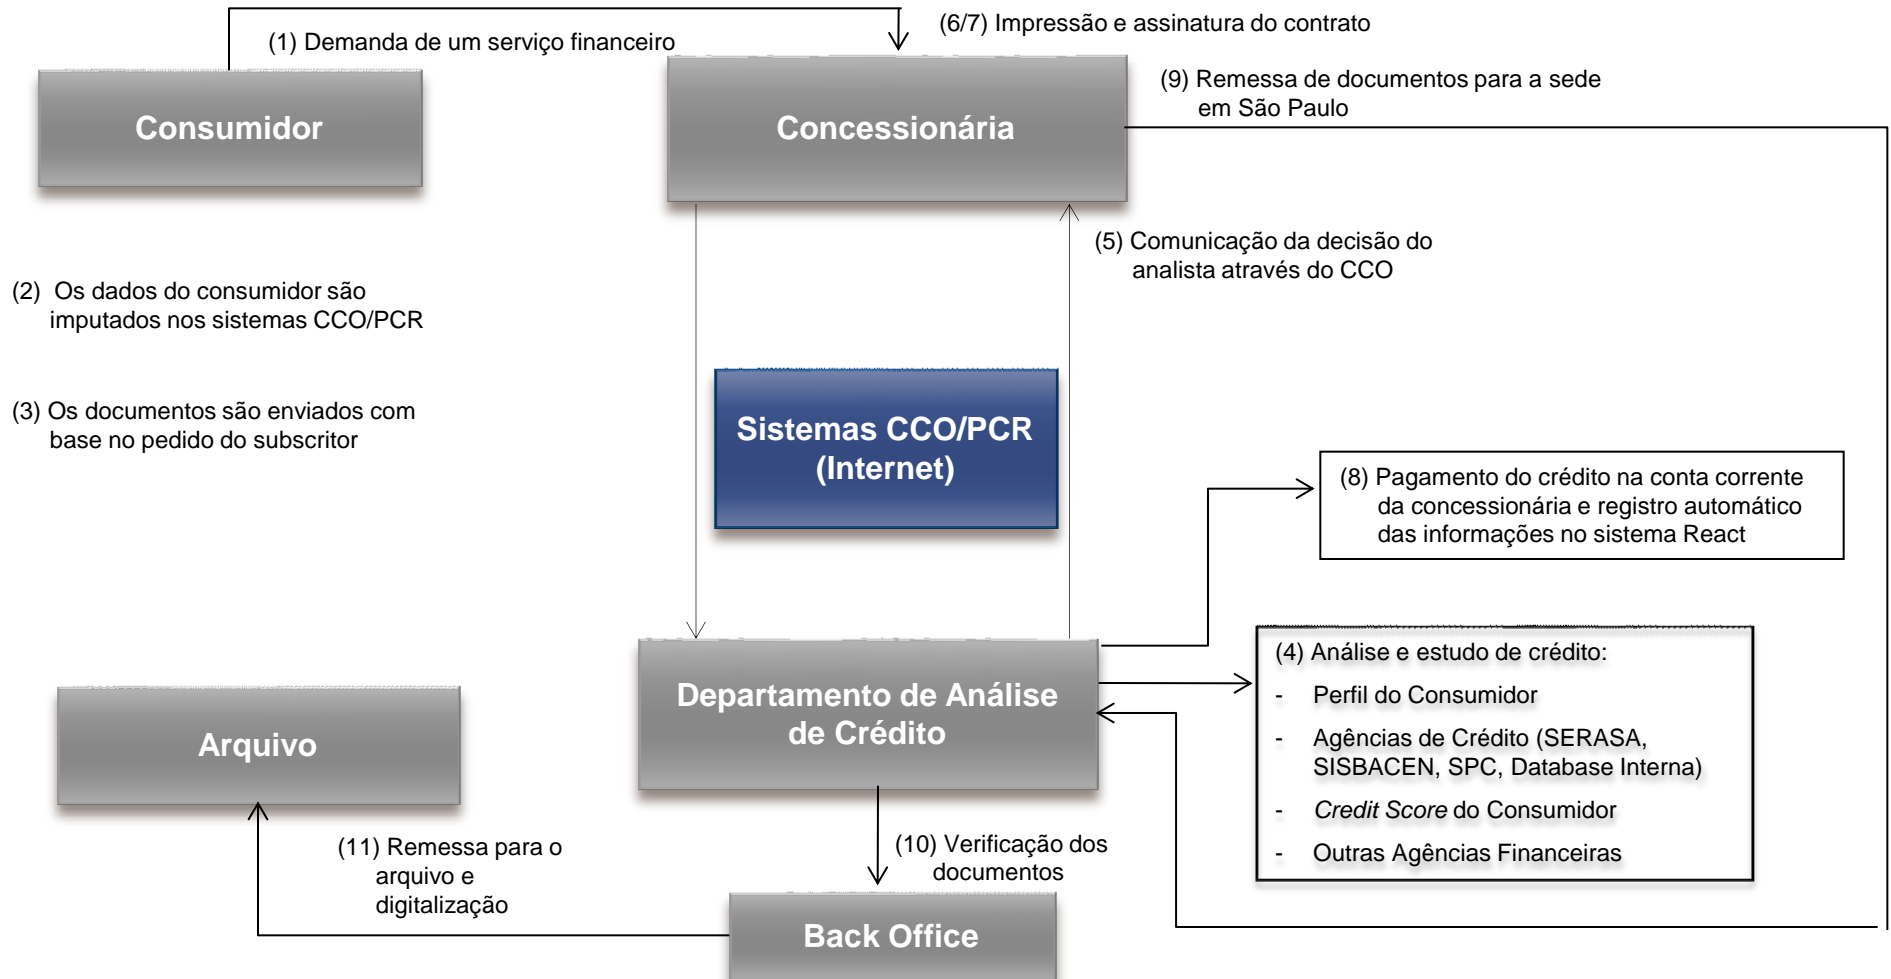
(1) Demanda de um serviço financeiro

(6/7) Impressão e assinatura do contrato

Consumidor

Concessionária

(9) Remessa de documentos para a sede em São Paulo

(5) Comunicação da decisão do analista através do CCO

(2) Os dados do consumidor são imputados nos sistemas CCO/PCR

(3) Os documentos são enviados com base no pedido do subscritor

Sistemas CCO/PCR (Internet)

(8) Pagamento do crédito na conta corrente da concessionária e registro automático das informações no sistema React

(4) Análise e estudo de crédito:
- Perfil do Consumidor
- Agências de Crédito (SERASA, SISBACEN, SPC, Database Interna)
- *Credit Score* do Consumidor
- Outras Agências Financeiras

Arquivo

Departamento de Análise de Crédito

(11) Remessa para o arquivo e digitalização

(10) Verificação dos documentos

Back Office